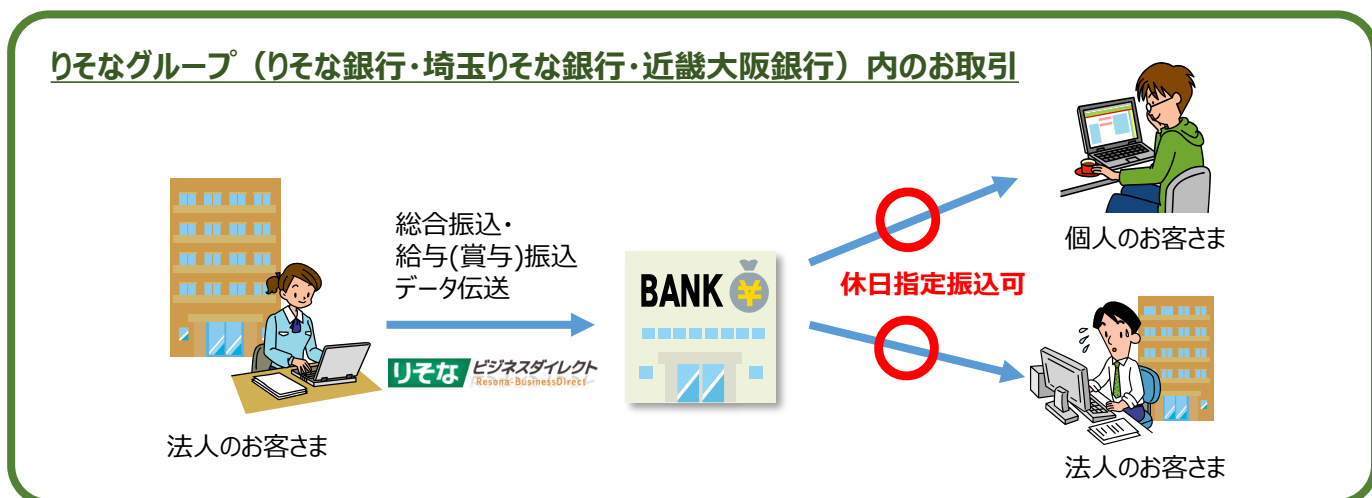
りそなグループ（りそな銀行・埼玉りそな銀行・近畿大阪銀行）内のお取引

総合振込・
給与(賞与)振込
データ伝送

りそな ビジネスダイレクト
Resona BusinessDirect

BANK ¥

休日指定振込可

個人のお客さま

法人のお客さま

法人のお客さま